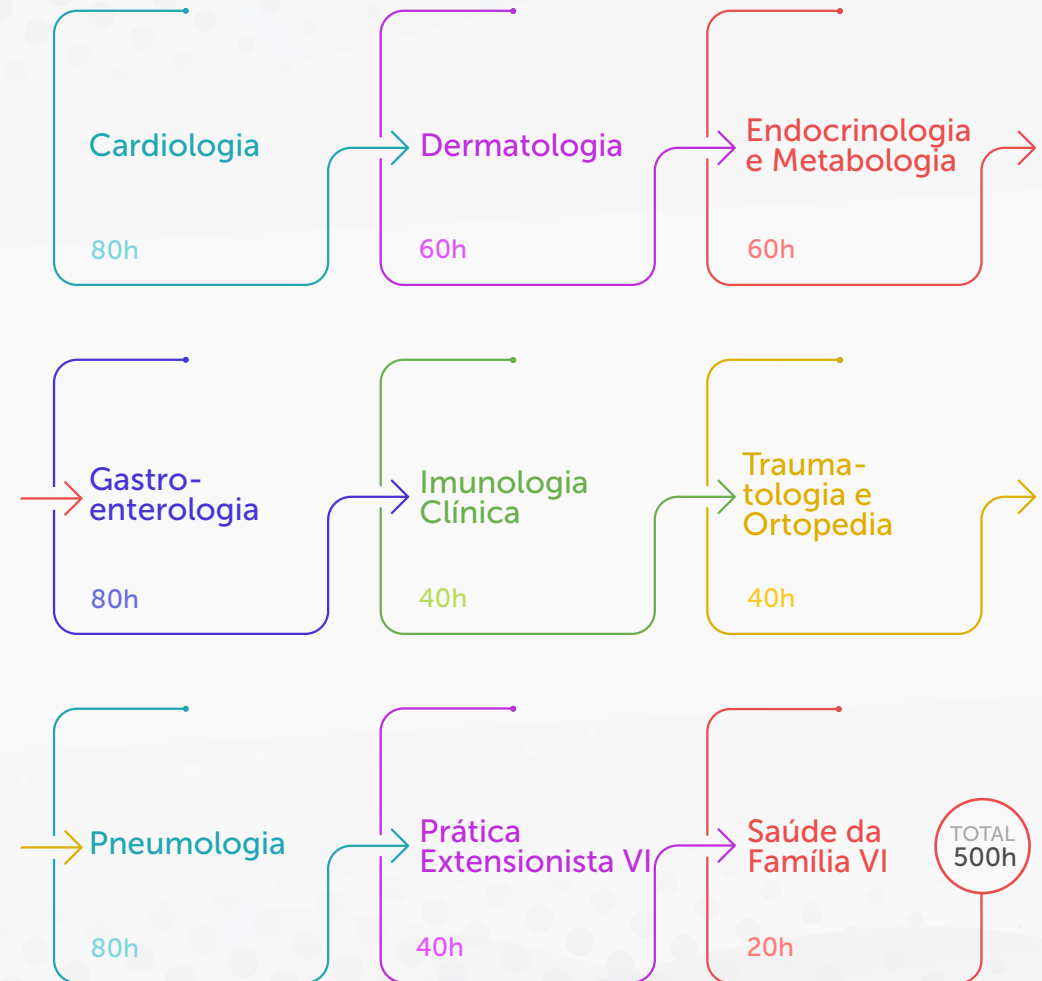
Cardiologia

80h

Dermatologia

60h

Endocrinologia e Metabologia

60h

Gastro-enterologia

80h

Imunologia Clínica

40h

Trauma-tologia e Ortopedia

40h

Pneumologia

80h

Prática Extensionista VI

40h

Saúde da Família VI

20h

TOTAL 500h